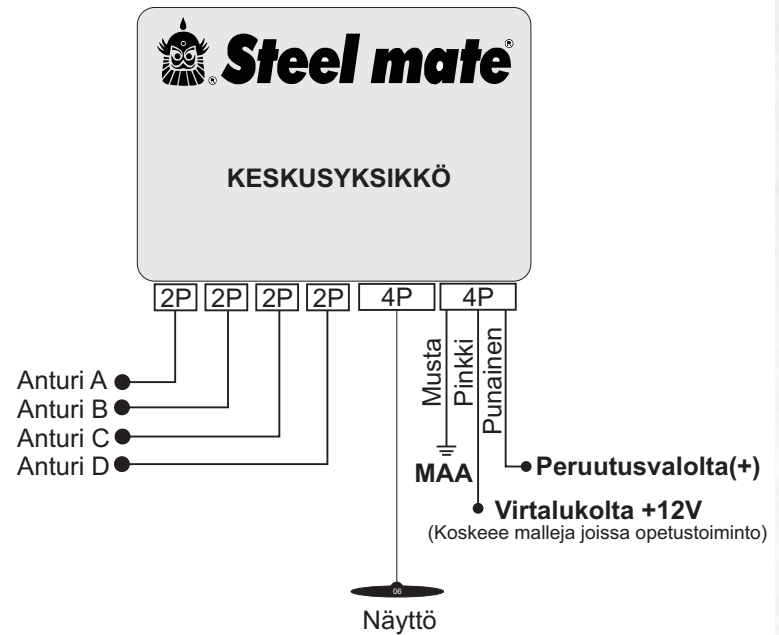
Steel mate®

KESKUSYKSIKKÖ

2P 2P 2P 2P 4P 4P

Anturi A
Anturi B
Anturi C
Anturi D

Musta
Pinkki
Punainen

MAA

Peruutusvalolta(+)

Virtalukolta +12V
(Koskeee malleja joissa opetustoiminto)

06

Näyttö